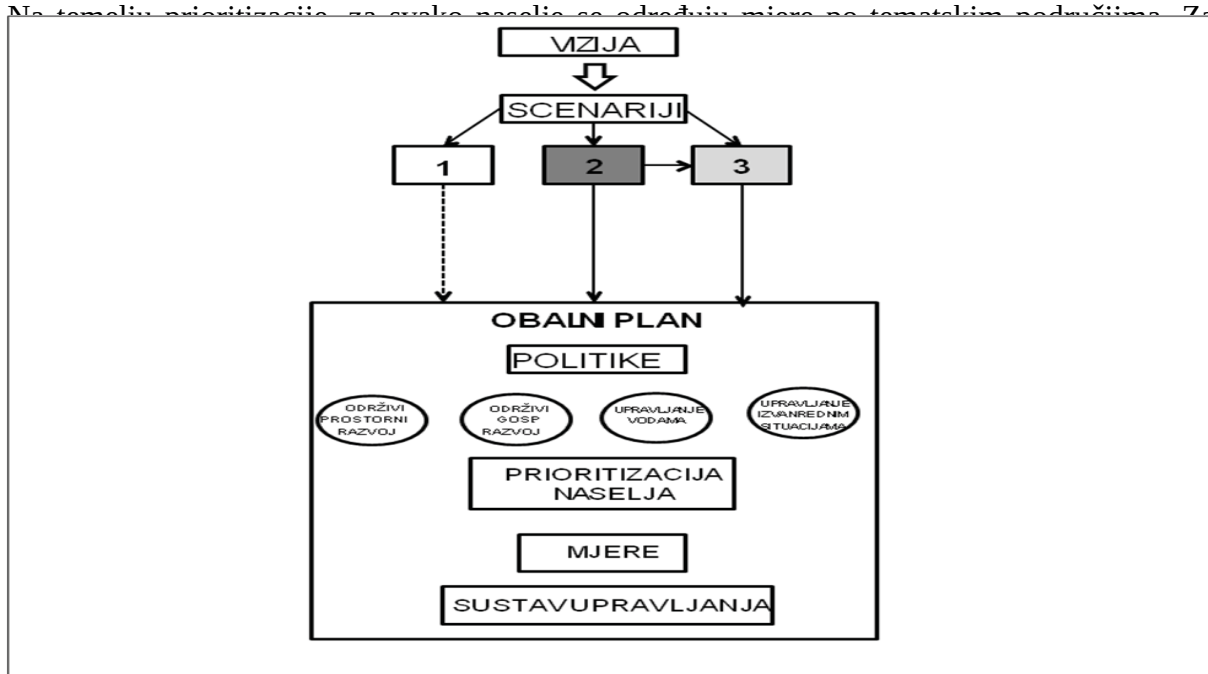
Na temelju prioritizacije, za svako naselje se određuju mjere po tematskim područjima. Za

VIZIJA

SCENARIJI

1

2

3

OBALNI PLAN

POLITIKE

ODRŽIVI PROSTORNI RAZVOJ

ODRŽIVI GOSP RAZVOJ

UPRAVLJANJE VODAMA

UPRAVLJANJE IZVANREDNIM SITUACIJAMA

PRIORITIZACIJA NASELJA

MJERE

SUSTAVUPRAVLJANJA